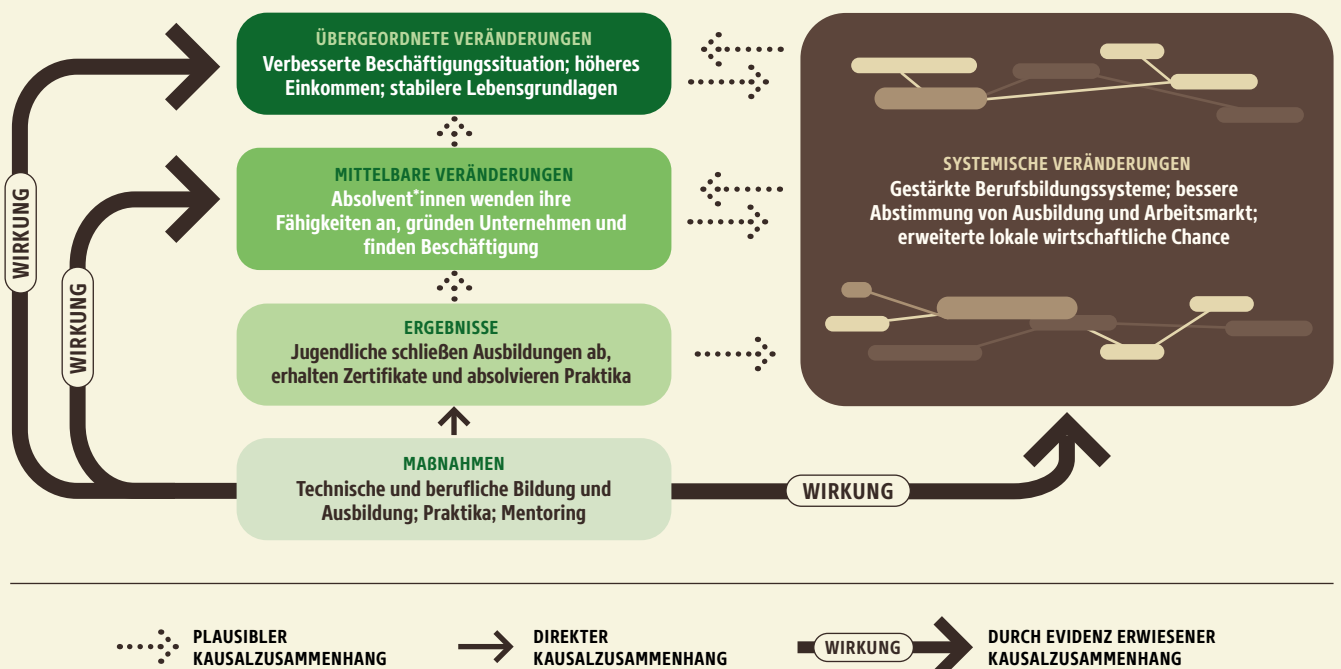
ÜBERGEORDNETE VERÄNDERUNGEN
Verbesserte Beschäftigungssituation; höheres Einkommen; stabilere Lebensgrundlagen

MITTELBARE VERÄNDERUNGEN
Absolvent*innen wenden ihre Fähigkeiten an, gründen Unternehmen und finden Beschäftigung

ERGEBNISSE
Jugendliche schließen Ausbildungen ab, erhalten Zertifikate und absolvieren Praktika

MAẞNAHMEN
Technische und berufliche Bildung und Ausbildung; Praktika; Mentoring

SYSTEMISCHE VERÄNDERUNGEN
Gestärkte Berufsbildungssysteme; bessere Abstimmung von Ausbildung und Arbeitsmarkt; erweiterte lokale wirtschaftliche Chance

WIRKUNG

WIRKUNG

WIRKUNG

PLAUSIBLER KAUSALZUSAMMENHANG

DIREKTER KAUSALZUSAMMENHANG

WIRKUNG

DURCH EVIDENZ ERWIESENER KAUSALZUSAMMENHANG